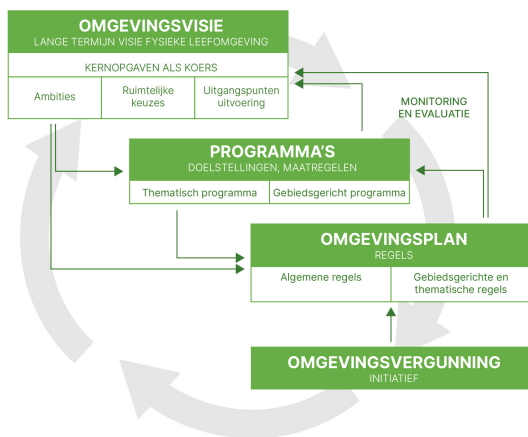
OMGEVINGSVISIE
LANGE TERMIJN VISIE FYSIEKE LEEFOMGEVING

KERNOPGAVEN ALS KOERS

| Ambities | Ruimtelijke keuzes | Uitgangspunten uitvoering |
|---|---|---|

MONITORING EN EVALUATIE

PROGRAMMA'S
DOELSTELLINGEN, MAATREGELEN

| Thematisch programma | Gebiedsgericht programma |
|---|---|

OMGEVINGSPLAN
REGELS

| Algemene regels | Gebiedsgerichte en thematische regels |
|---|---|

OMGEVINGSVERGUNNING
INITIATIEF